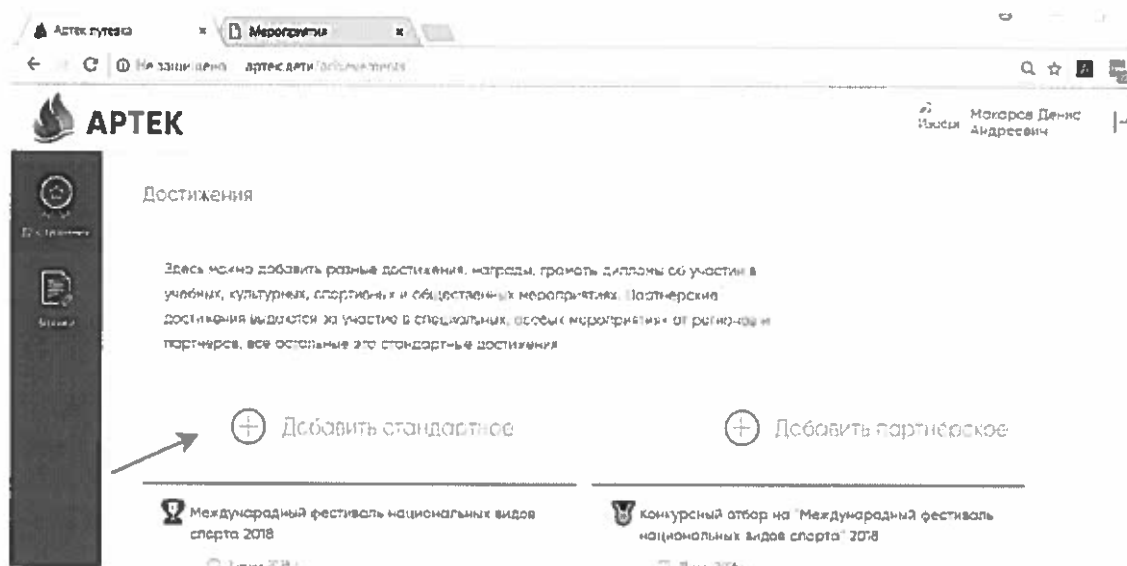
Артек путевка × Мероприятия ×

Не защищено артек.дети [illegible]

АРТЕК

Макаров Денис Андреевич

Достижения

Здесь можно добавить разные достижения, награды, грамоты, дипломы об участии в учебных, культурных, спортивных и общественных мероприятиях. Партнерские достижения выдаются за участие в специальных, особых мероприятиях от регионов и партнеров, все остальные это стандартные достижения

Добавить стандартное

Добавить партнёрское

Международный фестиваль национальных видов спорта 2018

Конкурсный отбор на "Международный фестиваль национальных видов спорта" 2018

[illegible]

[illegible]